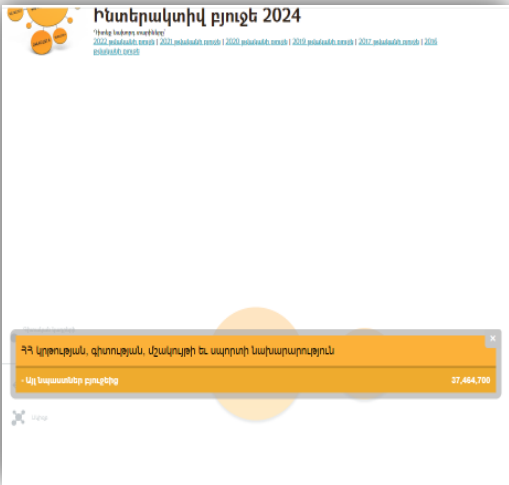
Ինտերակտիվ բյուջե 2024

"Իմացիր նախորդ տարիները"

2022 թվականի բյուջե | 2021 թվականի բյուջե | 2020 թվականի բյուջե | 2019 թվականի բյուջե | 2017 թվականի բյուջե | 2016 թվականի բյուջե

ՀՀ կրթության, գիտության, մշակույթի և սպորտի նախարարություն

Այլ նպաստներ բյուջեից

27,464,700

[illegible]